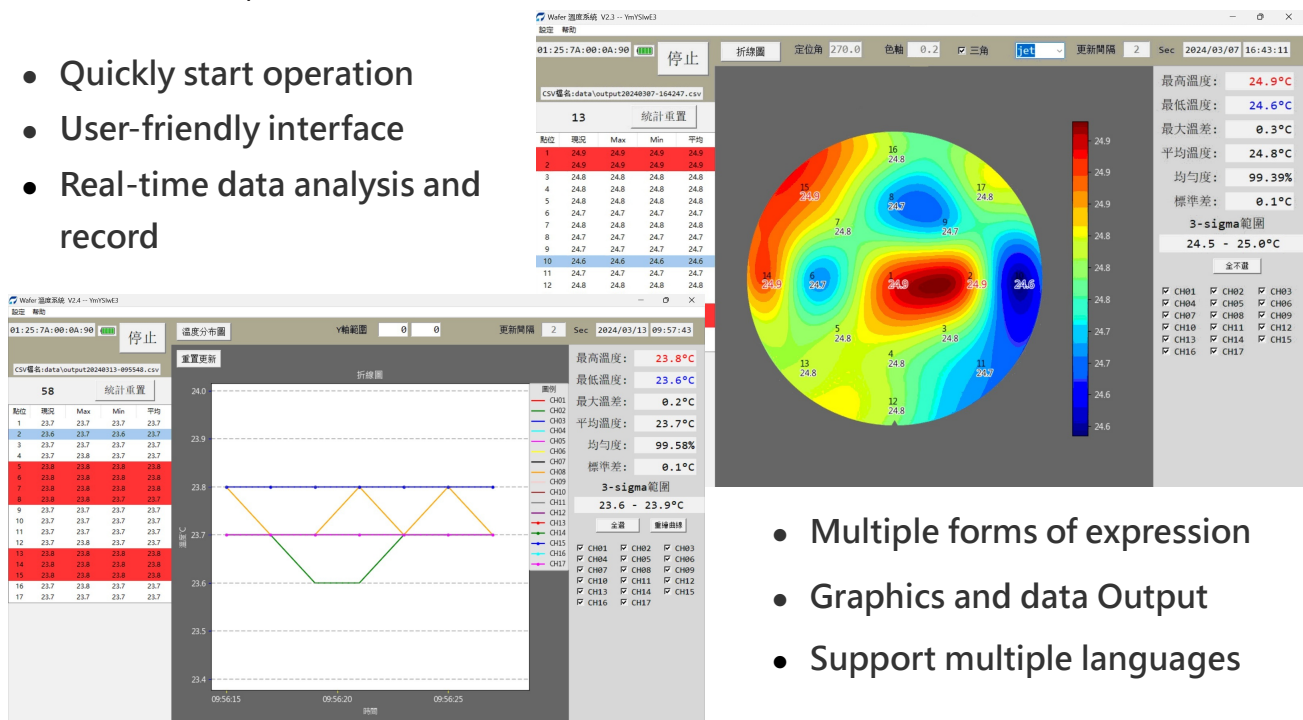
• Quickly start operation
• User-friendly interface
• Real-time data analysis and record

Wafer 溫度系統 V2.3 -- YmYSlwE3
設定 幫助
01:25:7A:00:0A:90 停止 折線圖 定位角 270.0 色軸 0.2 ☑ 三角 jet 更新間隔 2 Sec 2024/03/07 16:43:11
CSV檔名:data\output20240307-164247.csv
13 統計重置

| 點位 | 現況 | Max | Min | 平均 |
|---|---|---|---|---|
| 1 | 24.9 | 24.9 | 24.9 | 24.9 |
| 2 | 24.9 | 24.9 | 24.9 | 24.9 |
| 3 | 24.8 | 24.8 | 24.8 | 24.8 |
| 4 | 24.8 | 24.8 | 24.8 | 24.8 |
| 5 | 24.8 | 24.8 | 24.8 | 24.8 |
| 6 | 24.7 | 24.7 | 24.7 | 24.7 |
| 7 | 24.8 | 24.8 | 24.8 | 24.8 |
| 8 | 24.7 | 24.7 | 24.7 | 24.7 |
| 9 | 24.7 | 24.7 | 24.7 | 24.7 |
| 10 | 24.6 | 24.6 | 24.6 | 24.6 |
| 11 | 24.7 | 24.7 | 24.7 | 24.7 |
| 12 | 24.8 | 24.8 | 24.8 | 24.8 |

16 24.8
15 24.9
8 24.7
17 24.8
7 24.8
9 24.7
14 24.9
6 24.7
1 24.9
2 24.9
10 24.6
5 24.8
3 24.8
4 24.8
13 24.8
11 24.7
12 24.8

24.9 24.9 24.9 24.8 24.8 24.8 24.7 24.7 24.6 24.6

最高溫度: 24.9°C
最低溫度: 24.6°C
最大溫差: 0.3°C
平均溫度: 24.8°C
均勻度: 99.39%
標準差: 0.1°C
3-sigma範圍
24.5 - 25.0°C
全不選
☑ CH01 ☑ CH02 ☑ CH03
☑ CH04 ☑ CH05 ☑ CH06
☑ CH07 ☑ CH08 ☑ CH09
☑ CH10 ☑ CH11 ☑ CH12
☑ CH13 ☑ CH14 ☑ CH15
☑ CH16 ☑ CH17

Wafer 溫度系統 V2.4 -- YmYSlwE3
設定 幫助
01:25:7A:00:0A:90 停止 溫度分布圖 Y軸範圍 0 0 更新間隔 2 Sec 2024/03/13 09:57:43
CSV檔名:data\output20240313-095548.csv
58 統計重置
重置更新
折線圖

| 點位 | 現況 | Max | Min | 平均 |
|---|---|---|---|---|
| 1 | 23.7 | 23.7 | 23.7 | 23.7 |
| 2 | 23.6 | 23.7 | 23.6 | 23.7 |
| 3 | 23.7 | 23.7 | 23.7 | 23.7 |
| 4 | 23.7 | 23.8 | 23.7 | 23.7 |
| 5 | 23.8 | 23.8 | 23.8 | 23.8 |
| 6 | 23.8 | 23.8 | 23.8 | 23.8 |
| 7 | 23.8 | 23.8 | 23.8 | 23.8 |
| 8 | 23.8 | 23.8 | 23.7 | 23.8 |
| 9 | 23.7 | 23.7 | 23.7 | 23.7 |
| 10 | 23.7 | 23.7 | 23.7 | 23.7 |
| 11 | 23.7 | 23.7 | 23.7 | 23.7 |
| 12 | 23.7 | 23.8 | 23.7 | 23.7 |
| 13 | 23.8 | 23.8 | 23.8 | 23.8 |
| 14 | 23.8 | 23.8 | 23.8 | 23.8 |
| 15 | 23.8 | 23.8 | 23.8 | 23.8 |
| 16 | 23.7 | 23.8 | 23.7 | 23.7 |
| 17 | 23.7 | 23.7 | 23.7 | 23.7 |

24.0 23.9 23.8 23.7 23.6 23.5 23.4
溫度°C
09:56:15 09:56:20 09:56:25
時間
圖例
CH01 CH02 CH03 CH04 CH05 CH06 CH07 CH08 CH09 CH10 CH11 CH12 CH13 CH14 CH15 CH16 CH17

最高溫度: 23.8°C
最低溫度: 23.6°C
最大溫差: 0.2°C
平均溫度: 23.7°C
均勻度: 99.58%
標準差: 0.1°C
3-sigma範圍
23.6 - 23.9°C
全選 重繪曲線
☑ CH01 ☑ CH02 ☑ CH03
☑ CH04 ☑ CH05 ☑ CH06
☑ CH07 ☑ CH08 ☑ CH09
☑ CH10 ☑ CH11 ☑ CH12
☑ CH13 ☑ CH14 ☑ CH15
☑ CH16 ☑ CH17

• Multiple forms of expression
• Graphics and data Output
• Support multiple languages